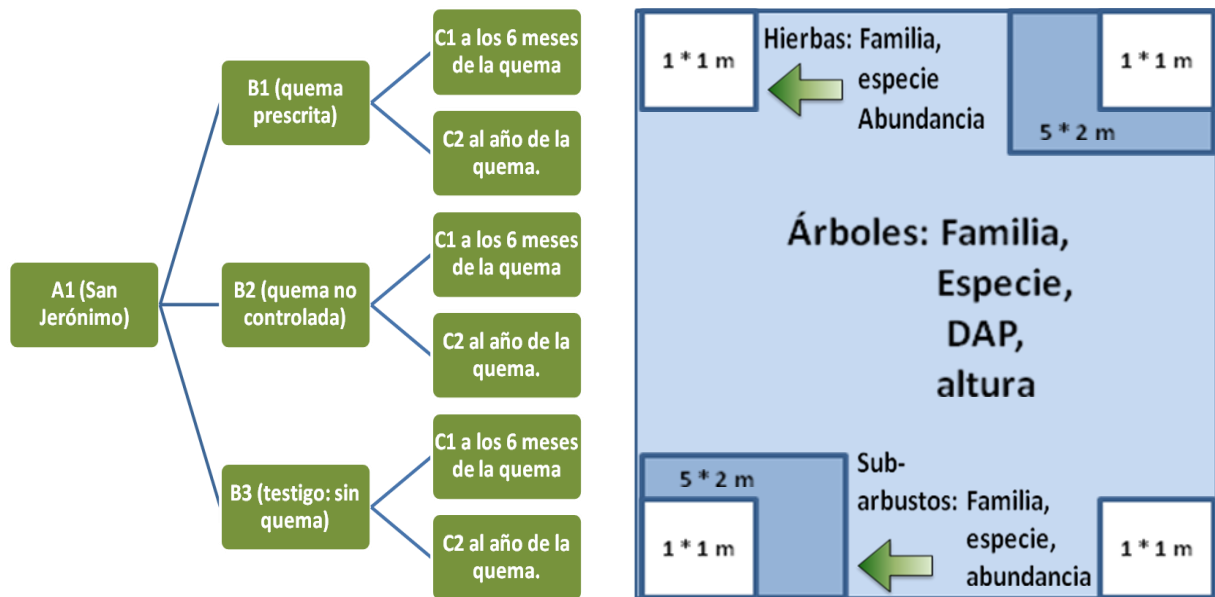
A1 (San Jerónimo)

B1 (quema prescrita)

C1 a los 6 meses de la quema

C2 al año de la quema.

B2 (quema no controlada)

C1 a los 6 meses de la quema

C2 al año de la quema.

B3 (testigo: sin quema)

C1 a los 6 meses de la quema

C2 al año de la quema.

1 * 1 m

Hierbas: Familia, especie Abundancia

1 * 1 m

5 * 2 m

Árboles: Familia, Especie, DAP, altura

5 * 2 m

Sub-arbustos: Familia, especie, abundancia

1 * 1 m

1 * 1 m